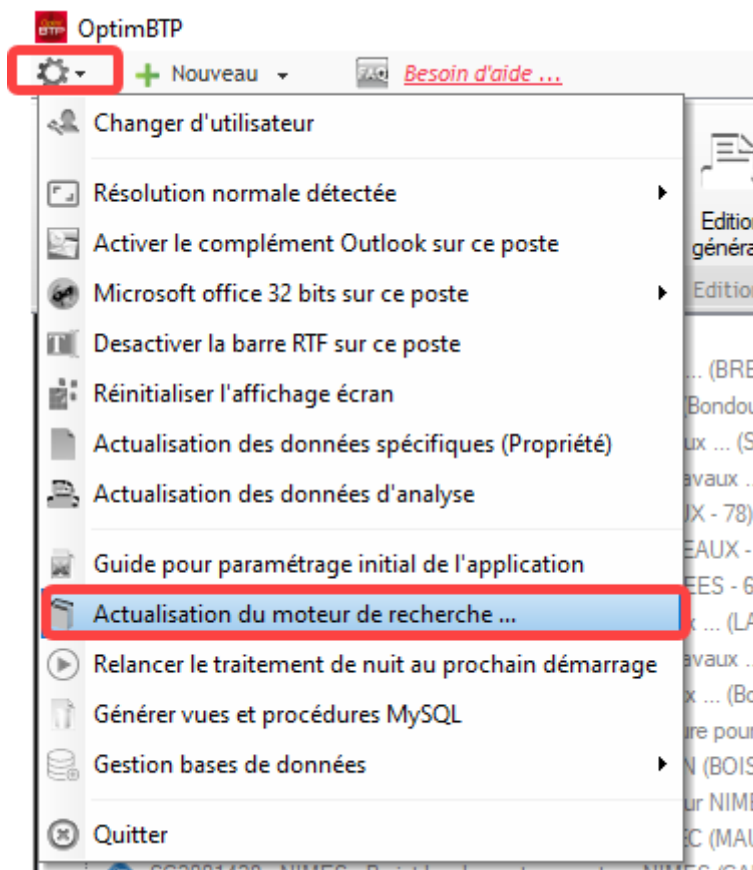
OptimBTP

Nouveau

FAQ Besoin d'aide ...

Changer d'utilisateur

Résolution normale détectée

Activer le complément Outlook sur ce poste

Microsoft office 32 bits sur ce poste

Desactiver la barre RTF sur ce poste

Réinitialiser l'affichage écran

Actualisation des données spécifiques (Propriété)

Actualisation des données d'analyse

Guide pour paramétrage initial de l'application

Actualisation du moteur de recherche ...

Relancer le traitement de nuit au prochain démarrage

Générer vues et procédures MySQL

Gestion bases de données

Quitter

Editio
généra
Editio

... (BRE
[Bondou
ux ... (S
avaux ..
UX - 78)
EAUX -
EES - 6
x ... (LA
avaux ..
x ... (Bo
ure pour
N (BOIS
ur NIME
EC (MAU